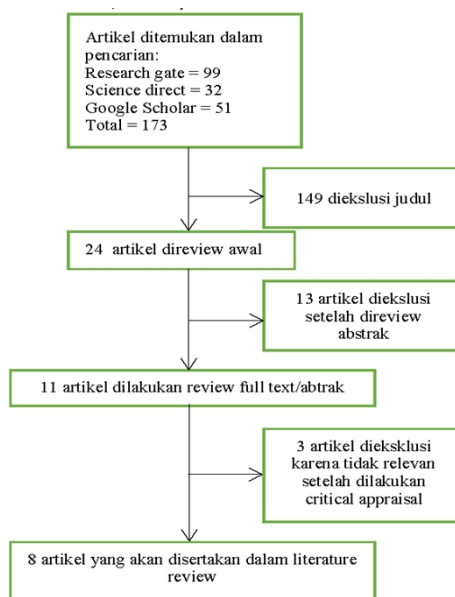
Artikel ditemukan dalam pencarian:
Research gate = 99
Science direct = 32
Google Scholar = 51
Total = 173

149 diekslusi judul

24 artikel direview awal

13 artikel diekslusi setelah direview abstrak

11 artikel dilakukan review full text/abtrak

3 artikel dieksklusi karena tidak relevan setelah dilakukan critical appraisal

8 artikel yang akan disertakan dalam literature review